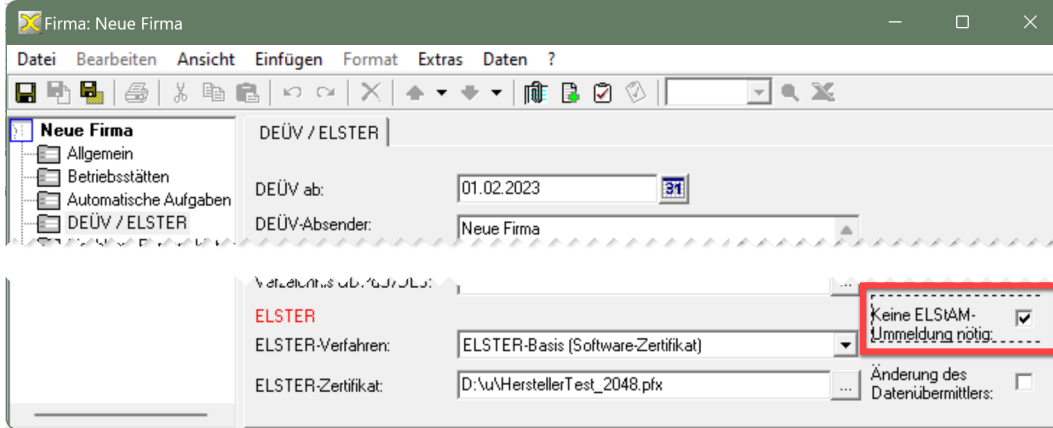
Firma: Neue Firma

Datei Bearbeiten Ansicht Einfügen Format Extras Daten ?

Neue Firma
Allgemein
Betriebsstätten
Automatische Aufgaben
DEÜV / ELSTER

DEÜV / ELSTER

DEÜV ab: 01.02.2023
DEÜV-Absender: Neue Firma

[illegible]

ELSTER
ELSTER-Verfahren: ELSTER-Basis (Software-Zertifikat)
ELSTER-Zertifikat: D:\u\HerstellerTest_2048.pfx

Keine ELStAM-Ummeldung nötig: ☑
Änderung des Datenübermittlers: ☐